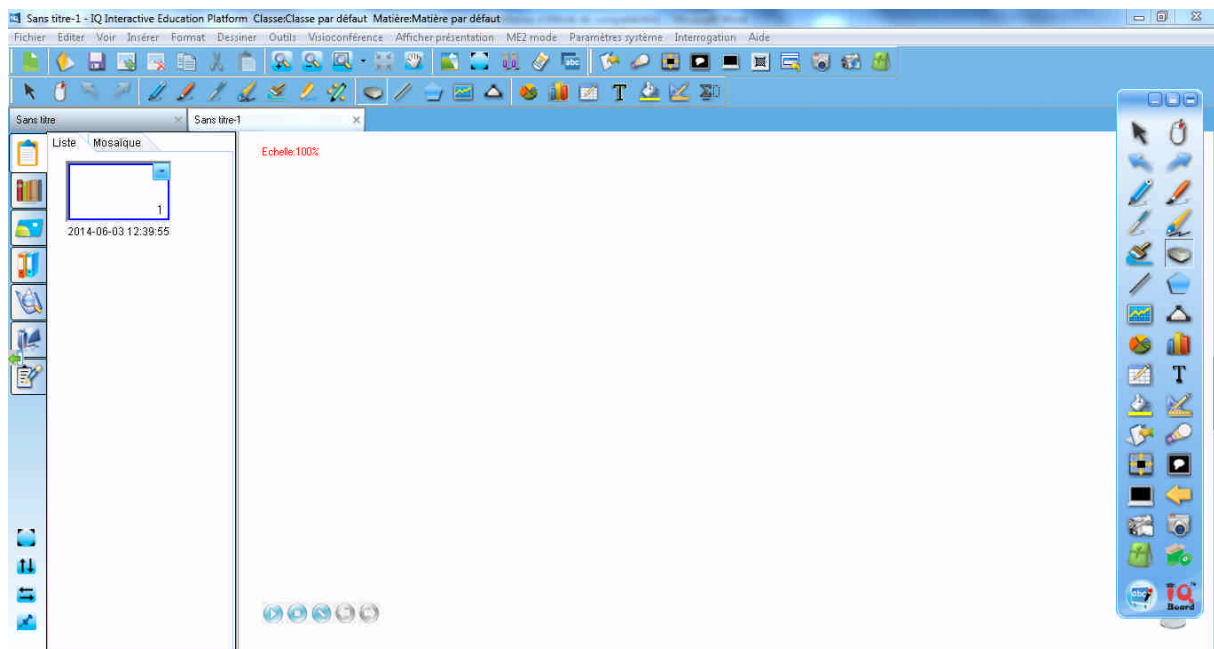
Sans titre-1 - IQ Interactive Education Platform Classe:Classe par défaut Matière:Matière par défaut

Fichier Editer Voir Insérer Format Dessiner Outils Visioconférence Afficher présentation ME2 mode Paramètres système Interrogation Aide

Sans titre

Sans titre-1

Liste Mosaïque

1

2014-06-03 12:39:55

Echelle:100%

IQ Board